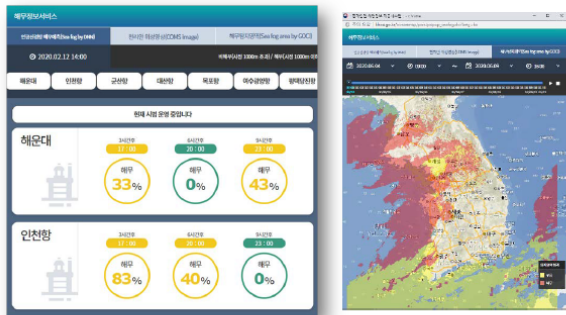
해무정보서비스

연안관측 해무예측(sea fog by HM) | 천리안 해상정보(COMS image) | 해무발생(sea fog area by GOCI)

2020.02.12 14:00

해운대 | 인천항 | 군산항 | 대산항 | 목포항 | 여수광양항 | 평택당진항

현재 시범 운영 중입니다

해운대

3시간후 17:00 해무 33%

6시간후 20:00 해무 0%

9시간후 23:00 해무 43%

인천항

3시간후 17:00 해무 83%

6시간후 20:00 해무 40%

9시간후 23:00 해무 0%